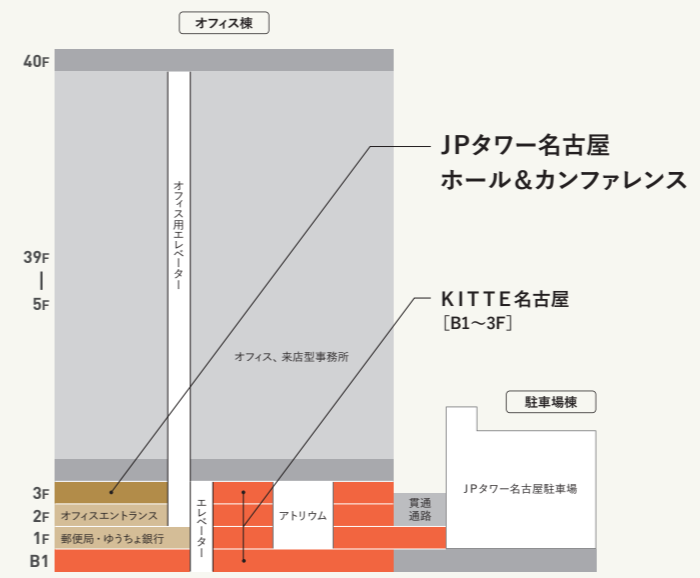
オフィス棟

40F

39F
|
5F

3F
2F
1F
B1

オフィス用エレベーター

JPタワー名古屋
ホール＆カンファレンス

KITTE名古屋
［B1～3F］

オフィス、来店型事務所

駐車場棟

オフィスエントランス

郵便局・ゆうちょ銀行

エレベーター

アトリウム

貫通通路

JPタワー名古屋駐車場